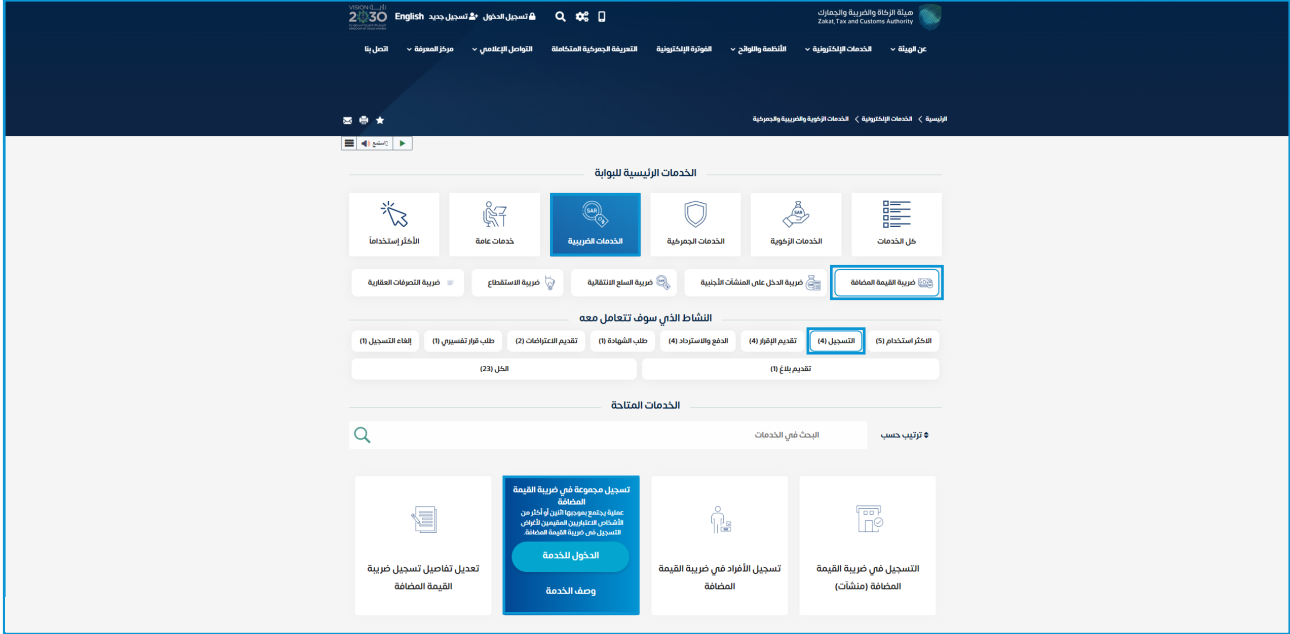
هيئة الزكاة والضريبة والجمارك
Zakat, Tax and Customs Authority

تسجيل الدخول تسجيل جديد English
VISION 2030

عن الهيئة الخدمات الإلكترونية الأنظمة واللوائح الفوترة الإلكترونية التعريفة الجمركية المتكاملة التواصل الإعلامي مركز المعرفة اتصل بنا

الرئيسية > الخدمات الإلكترونية > الخدمات الزكوية والضريبية والجمركية

استمع

الخدمات الرئيسية للبوابة

كل الخدمات
الخدمات الزكوية
الخدمات الجمركية
الخدمات الضريبية
خدمات عامة
الأكثر إستخداماً

ضريبة القيمة المضافة
ضريبة الدخل على المنشآت الأجنبية
ضريبة السلع الانتقائية
ضريبة الاستقطاع
ضريبة التصرفات العقارية

النشاط الذي سوف تتعامل معه

الاكثر استخدام (5)
التسجيل (4)
تقديم الإقرار (4)
الدفع والاسترداد (4)
طلب الشهادة (1)
تقديم الاعتراضات (2)
طلب قرار تفسيري (1)
إلغاء التسجيل (1)
تقديم بلاغ (1)
الكل (23)

الخدمات المتاحة

ترتيب حسب
البحث في الخدمات

التسجيل في ضريبة القيمة المضافة (منشآت)

تسجيل الأفراد في ضريبة القيمة المضافة

تسجيل مجموعة في ضريبة القيمة المضافة
عملية يجتمع بموجبها اثنين أو أكثر من الأشخاص الاعتباريين المقيمين لأغراض التسجيل في ضريبة القيمة المضافة.
الدخول للخدمة
وصف الخدمة

تعديل تفاصيل تسجيل ضريبة القيمة المضافة